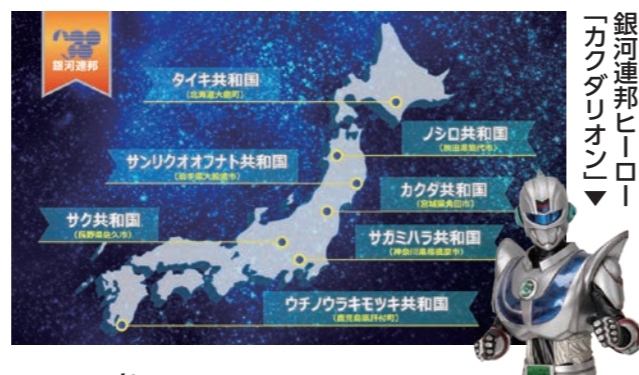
銀河連邦

タイキ共和国
(北海道大樹町)

ノシロ共和国
(秋田県能代市)

サンリクオオフナト共和国
(岩手県大船渡市)

カクダ共和国
(宮城県角田市)

サク共和国
(長野県佐久市)

サガミハラ共和国
(神奈川県相模原市)

ウチノウラキモツキ共和国
(鹿児島県肝付町)

銀河連邦ヒーロー「カクダリオン」▼